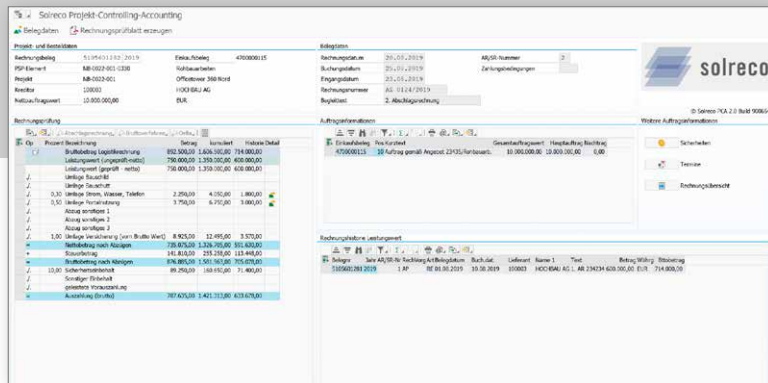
Solreco Projekt-Controlling-Accounting

Belegdaten   Rechnungsprüfblatt erzeugen

Projekt- und Bestelldaten

| | | | |
|---|---|---|---|
| Rechnungsbeleg | 5105401282 2019 | Einkaufsbeleg | 4700000115 |
| PSP Element | MB-0022-001-0200 | | Rohbauarbeiten |
| Projekt | MB-0022-001 | | Officetower 360 Nord |
| Kreditor | 100003 | | HOCHBAU AG |
| Nettoauftragswert | 10.000.000,00 | | EUR |

Belegdaten

| | | | |
|---|---|---|---|
| Rechnungsdat.m | 20.05.2019 | AR/SR-Nummer | 2 |
| Buchungsdatum | 25.05.2019 | Zahlungsbedingungen | |
| Eingangsdatum | 23.05.2019 | | |
| Rechnungsnummer | AS 0124/2019 | | |
| Begleitext | 2. Abschlagsrechnung | | |

solreco

© Solreco PCA 2.0 Build 9006

Rechnungsprüfung

| Op | Prozent | Bezeichnung | Betrag | kumuliert | Historie | Detail |
|---|---|---|---|---|---|---|
| | | Bruttobetrag Lagerrechnung | 892.500,00 | 1.606.500,00 | 714.000,00 | |
| | | Leistungswert (ungeprüft-netto) | 750.000,00 | 1.350.000,00 | 600.000,00 | |
| | | Leistungswert (geprüft - netto) | 750.000,00 | 1.350.000,00 | 600.000,00 | |
| ./. | | Umlage Bauschild | | | | |
| ./. | | Umlage Bauschutt | | | | |
| ./. | 0,30 | Umlage Strom, Wasser, Telefon | 2.250,00 | 4.050,00 | 1.800,00 | |
| ./. | 0,50 | Umlage Fortaleitung | 3.750,00 | 6.750,00 | 3.000,00 | |
| ./. | | Abzug sonstiges 1 | | | | |
| ./. | | Abzug sonstiges 2 | | | | |
| ./. | | Abzug sonstiges 3 | | | | |
| ./. | 1,00 | Umlage Versicherung (vom Brutto Wert) | 8.925,00 | 12.495,00 | 3.570,00 | |
| = | | Nettobetrag nach Abzügen | 735.075,00 | 1.326.705,00 | 591.630,00 | |
| + | | Steuerbetrag | 141.810,00 | 255.258,00 | 113.448,00 | |
| = | | Bruttobetrag nach Abzügen | 876.885,00 | 1.581.963,00 | 705.078,00 | |
| ./. | 10,00 | Sicherheitseinbehalt | 89.250,00 | 160.650,00 | 71.400,00 | |
| ./. | | Sonstiger Einbehalt | | | | |
| ./. | | geleistete Vorauszahlung | | | | |
| = | | Auszahlung (brutto) | 787.635,00 | 1.421.313,00 | 633.678,00 | |

Auftragsinformationen

| Einkaufsbeleg | Pos | Kurztext | Gesamtauftragswert | Hauptauftrag | Nachtrag |
|---|---|---|---|---|---|
| 4700000115 | 10 | Auftrag gemäß Angebot 23435/Rohbauat... | 10.000.000,00 | 10.000.000,00 | 0,00 |

Weitere Auftragsinformationen

Sicherheiten

Termine

Rechnungsübersicht

Rechnungshistorie Leistungswert

| Belegnr | Jahr | AR/SR-Nr | Rechtyp | Art | Belegdatum | Buch.dat | Lieferant | Name 1 | Text | Betrag | Währg | Bttobetrag |
|---|---|---|---|---|---|---|---|---|---|---|---|---|
| 5105601281 | 2019 | 1 | AP | RE | 01.06.2019 | 10.06.2019 | 100003 | HOCHBAU AG | 1. AR 234234 | 600.000,00 | EUR | 714.000,00 |